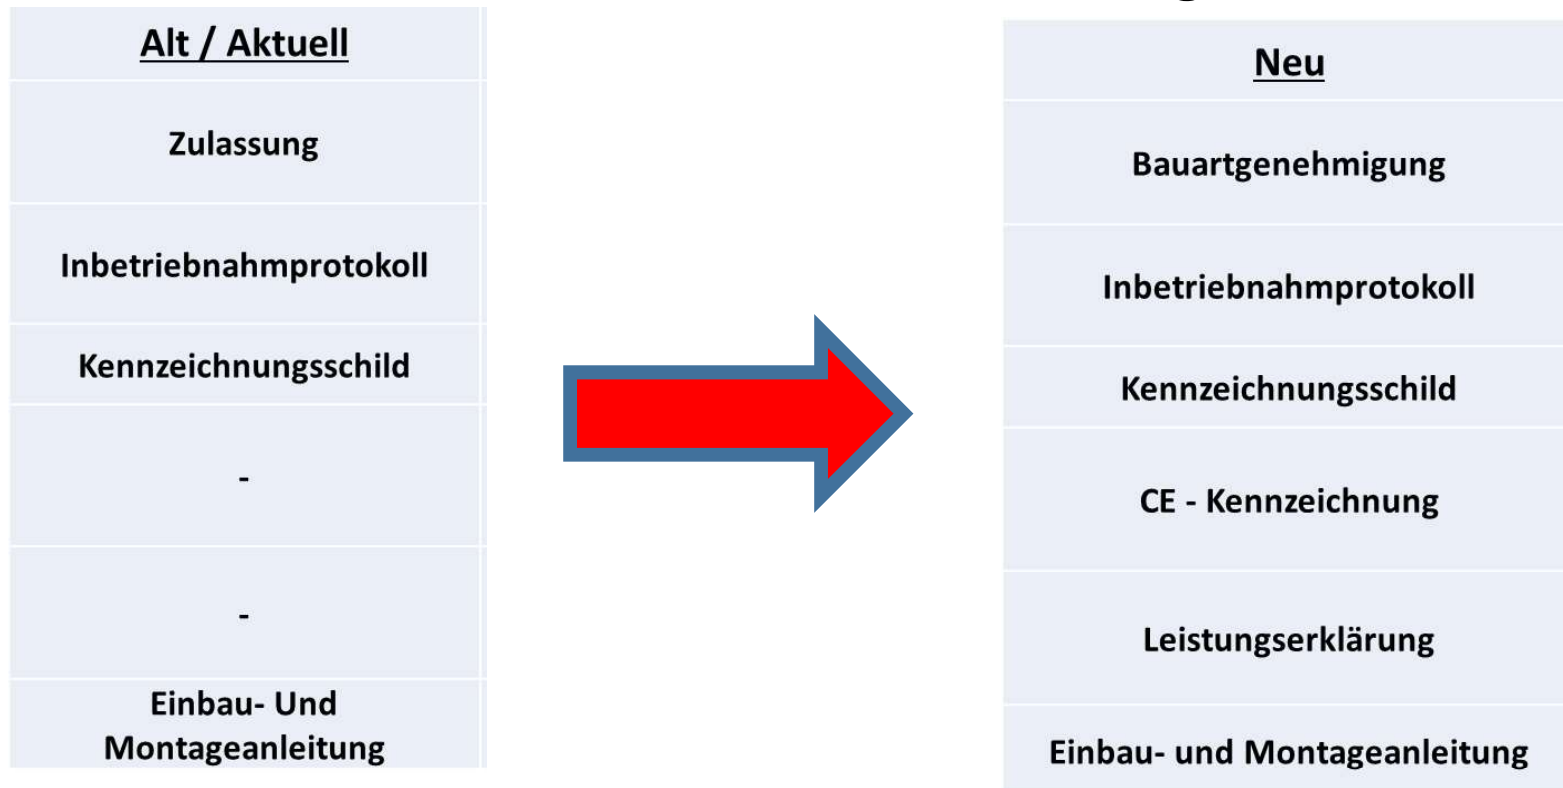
| Alt / Aktuell |
|---|
| Zulassung |
| Inbetriebnahmprotokoll |
| Kennzeichnungsschild |
| - |
| - |
| Einbau- Und Montageanleitung |

| Neu |
|---|
| Bauartgenehmigung |
| Inbetriebnahmprotokoll |
| Kennzeichnungsschild |
| CE - Kennzeichnung |
| Leistungserklärung |
| Einbau- und Montageanleitung |